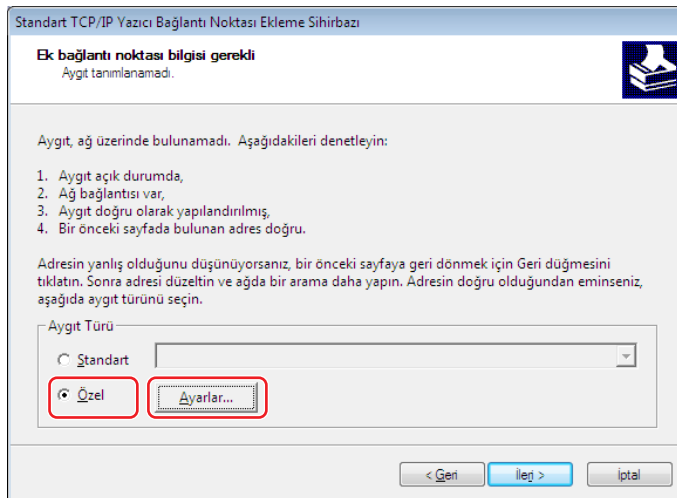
Standart TCP/IP Yazıcı Bağlantı Noktası Ekleme Sihirbazı

Ek bağlantı noktası bilgisi gerekli
Aygıt tanımlanamadı.

Aygıt, ağ üzerinde bulunamadı. Aşağıdakileri denetleyin:

1. Aygıt açık durumda,
2. Ağ bağlantısı var,
3. Aygıt doğru olarak yapılandırılmış,
4. Bir önceki sayfada bulunan adres doğru.

Adresin yanlış olduğunu düşünüyorsanız, bir önceki sayfaya geri dönmek için Geri düğmesini tıklatın. Sonra adresi düzeltin ve ağda bir arama daha yapın. Adresin doğru olduğundan eminseniz, aşağıda aygıt türünü seçin.

Aygıt Türü

Standart

Özel

Ayarlar...

< Geri

İleri >

İptal